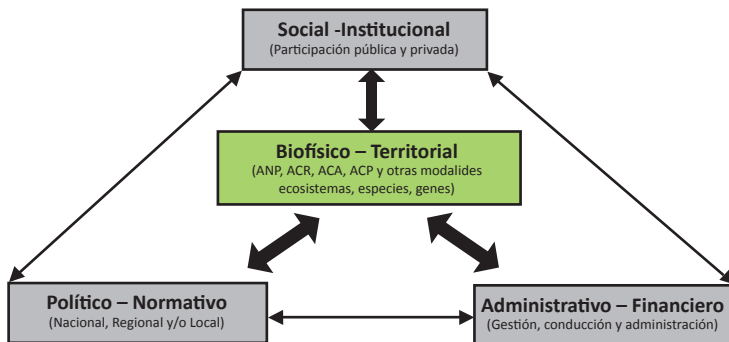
Social -Institucional
(Participación pública y privada)

Biofísico – Territorial
(ANP, ACR, ACA, ACP y otras modalides ecosistemas, especies, genes)

Político – Normativo
(Nacional, Regional y/o Local)

Administrativo – Financiero
(Gestión, conducción y administración)